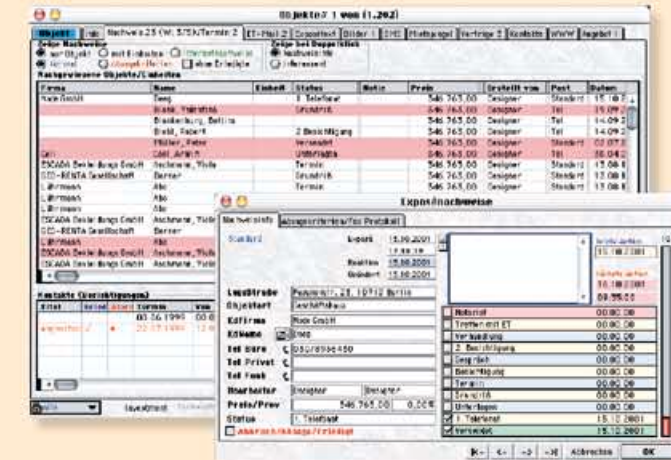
Objekte 1 von (1.202)

Objekt | Info | Nachweis 23 (W: 3/5K/Termin 2) | ET-Mail 2 | Exposé | Bilder 1 | SMS | Preisspiegel | Verträge 2 | Kontakte | WWW | Angebot 1

Zeige Nachweise
Zeige bei Doppeltitel

Nachgewiesene Objekte/Einheiten

| Firma | Name | Einheit | Status | Notiz | Preis | Erstellt von | Post | Datum |
|---|---|---|---|---|---|---|---|---|
| Mode GmbH | Berg | | 1. Telefonat | | 546.765,00 | Designer | Standard | 15.10.2 |
| | Brehl, Thorsten | | Grundriß | | 546.765,00 | Designer | Tel | 15.09.2 |
| | Brackenburg, Bettina | | | | 546.765,00 | Designer | Tel | 14.09.2 |
| | Brehl, Robert | | 2. Besichtigung | | 546.765,00 | Designer | Tel | 14.09.2 |
| | Müller, Peter | | Verkauft | | 546.765,00 | Designer | Standard | 02.07.2 |
| GH | Carl, Armin | | Unterlagen | | 546.765,00 | Designer | Standard | 15.04.2 |
| ESCADA Beteiligungs GmbH | Aschenau, Thilo | | Termin | | 546.765,00 | Designer | Standard | 15.08.1 |
| GED-RENTA Gesellschaft | Berner | | Grundriß | | 546.765,00 | Designer | Standard | 13.08.1 |
| Lührmann | Abc | | Grundriß | | 546.765,00 | Designer | Standard | 13.08.1 |
| Lührmann | Abc | | | | | | | |
| Lührmann | Abc | | | | | | | |
| ESCADA Beteiligungs GmbH | Aschenau, Thilo | | | | | | | |
| GED-RENTA Gesellschaft | Berner | | | | | | | |
| Lührmann | Abc | | | | | | | |
| ESCADA Beteiligungs GmbH | Aschenau, Thilo | | | | | | | |
| Lührmann | Abc | | | | | | | |

Kontakte (Berichtigungen)
| Titel | Termin |
|---|---|
| | 05.12.1999 |
| | 22.12.1999 |

Exposénachweise

Nachweisinfo | Ausgeschriebenes Protokoll

Standard
Exposé 15.10.2001
Reaktion 15.10.2001
Geändert 15.10.2001

Ladestraße Pasewalkstr. 23, 10712 Berlin
Objektart Geschäftshaus
EKFirma Mode GmbH
EKName Berg
Tel Büro 030/8996450
Tel Privat
Tel Funk
Bearbeiter Designer Designer
Preis/Prov 546.765,00 0,00%
Status 1. Telefonat
Absprache/Anfrage/Feldbegr

| | | |
|---|---|---|
| | Notariat | 00.00.00 |
| | Treffen mit ET | 00.00.00 |
| | Verhandlung | 00.00.00 |
| | 2. Besichtigung | 00.00.00 |
| | Gespräch | 00.00.00 |
| | Besichtigung | 00.00.00 |
| | Termin | 00.00.00 |
| | Grundriß | 00.00.00 |
| | Unterlagen | 00.00.00 |
| ☑ | 1. Telefonat | 15.12.2001 |
| ☑ | Verkauft | 15.12.2001 |

15.10.2001
15.10.2001
09.55.00

Abbrechen OK